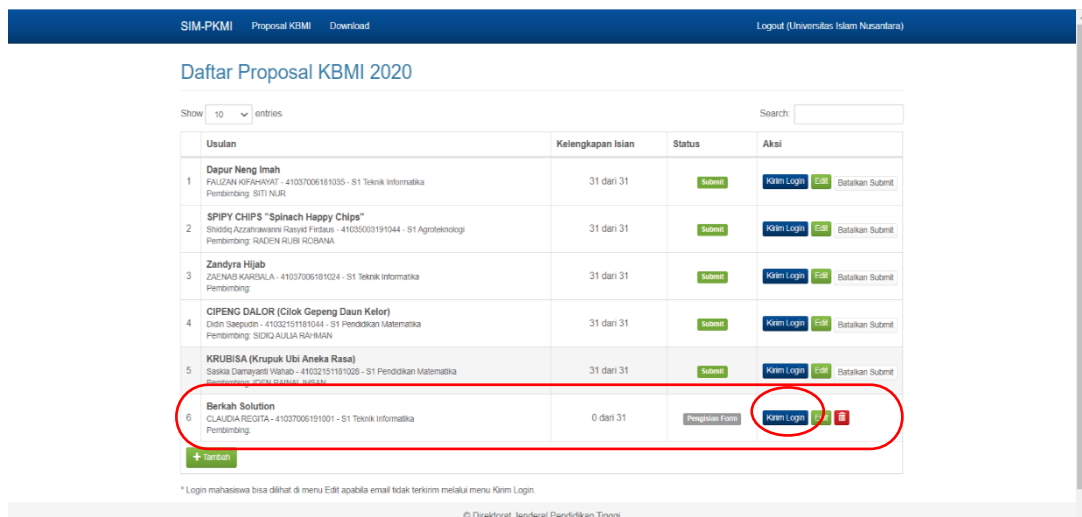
SIM-PKMI Proposal KBMI Download

Logout (Universitas Islam Nusantara)

Daftar Proposal KBMI 2020

Show 10 entries

Search:

|  | Usulan | Kelengkapan Isian | Status | Aksi |
|---|---|---|---|---|
| 1 | Dapur Neng Imah FAUZAN KIFAHAYAT - 41037006181035 - S1 Teknik Informatika Pembimbing: SITI NUR | 31 dari 31 | Submit | Kirim Login Edit Batalkan Submit |
| 2 | SPIPY CHIPS "Spinach Happy Chips" Shiddiq Azzahrawanni Rasyid Firdaus - 41035003191044 - S1 Agroteknologi Pembimbing: RADEN RUBI ROBANA | 31 dari 31 | Submit | Kirim Login Edit Batalkan Submit |
| 3 | Zandyra Hijab ZAENAB KARBALA - 41037006181024 - S1 Teknik Informatika Pembimbing: | 31 dari 31 | Submit | Kirim Login Edit Batalkan Submit |
| 4 | CIPENG DALOR (Cilok Gepeng Daun Kelor) Didin Saepudin - 41032151181044 - S1 Pendidikan Matematika Pembimbing: SIDIQ AULIA RAHMAN | 31 dari 31 | Submit | Kirim Login Edit Batalkan Submit |
| 5 | KRUBISA (Krupuk Ubi Aneka Rasa) Saskia Damayanti Wahab - 41032151181028 - S1 Pendidikan Matematika Pembimbing: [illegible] | 31 dari 31 | Submit | Kirim Login Edit Batalkan Submit |
| 6 | Berkah Solution CLAUDIA REGITA - 41037006191001 - S1 Teknik Informatika Pembimbing: | 0 dari 31 | Pengisian Form | Kirim Login Edit |

+ Tambah

* Login mahasiswa bisa dilihat di menu Edit apabila email tidak terkirim melalui menu Kirim Login.

© Direktorat Jenderal Pendidikan Tinggi